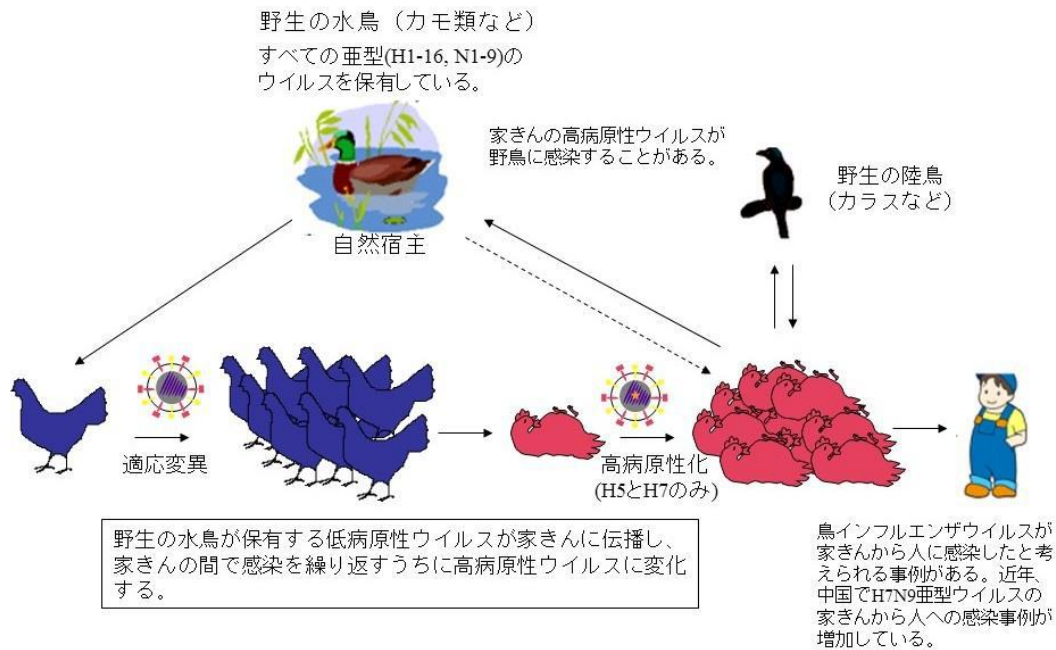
野生の水鳥（カモ類など）
すべての亜型(H1-16, N1-9)のウイルスを保有している。

家きんの高病原性ウイルスが野鳥に感染することがある。

野生の陸鳥（カラスなど）

自然宿主

適応変異

高病原性化（H5とH7のみ）

野生の水鳥が保有する低病原性ウイルスが家きんに伝播し、家きんの間で感染を繰り返すうちに高病原性ウイルスに変化する。

鳥インフルエンザウイルスが家きんから人に感染したと考えられる事例がある。近年、中国でH7N9亜型ウイルスの家きんから人への感染事例が増加している。